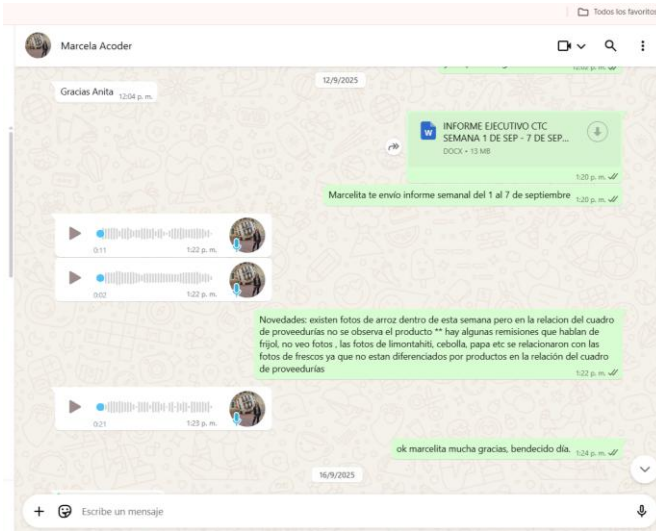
Todos los favoritos

Marcela Acoder

12/9/2025

Gracias Anita 12:04 p. m.

INFORME EJECUTIVO CTC SEMANA 1 DE SEP - 7 DE SEP...
DOCX • 13 MB

1:20 p. m.

Marcelita te envío informe semanal del 1 al 7 de septiembre 1:20 p. m.

0:11 1:22 p. m.

0:02 1:22 p. m.

Novedades: existen fotos de arroz dentro de esta semana pero en la relacion del cuadro de proveedurías no se observa el producto ** hay algunas remisiones que hablan de frijol, no veo fotos , las fotos de limontahiti, cebolla, papa etc se relacionaron con las fotos de frescos ya que no estan diferenciados por productos en la relación del cuadro de proveedurías
1:22 p. m.

0:21 1:23 p. m.

ok marcelita mucha gracias, bendecido día. 1:24 p. m.

16/9/2025

Escribe un mensaje